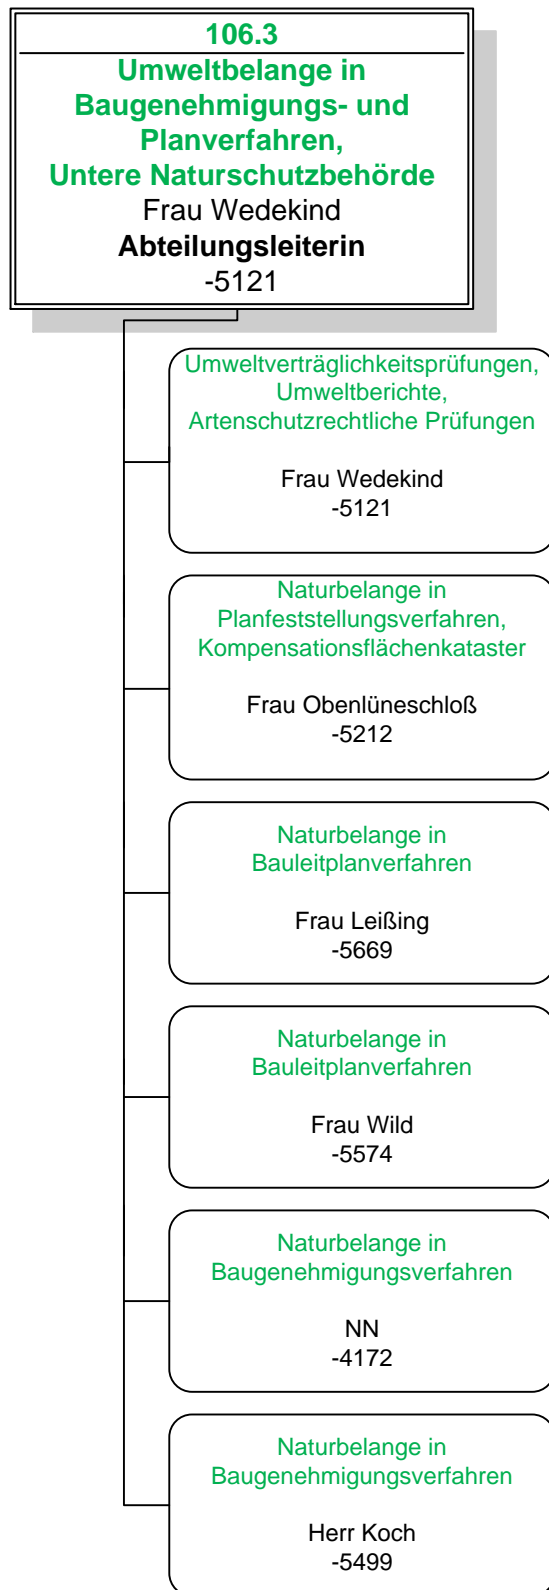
106.3
Umweltbelange in Baugenehmigungs- und Planverfahren,
Untere Naturschutzbehörde
Frau Wedekind
Abteilungsleiterin
-5121

Umweltverträglichkeitsprüfungen, Umweltberichte, Artenschutzrechtliche Prüfungen

Frau Wedekind
-5121

Naturbelange in Planfeststellungsverfahren, Kompensationsflächenkataster

Frau Obenlüneschloß
-5212

Naturbelange in Bauleitplanverfahren

Frau Leißing
-5669

Naturbelange in Bauleitplanverfahren

Frau Wild
-5574

Naturbelange in Baugenehmigungsverfahren

NN
-4172

Naturbelange in Baugenehmigungsverfahren

Herr Koch
-5499